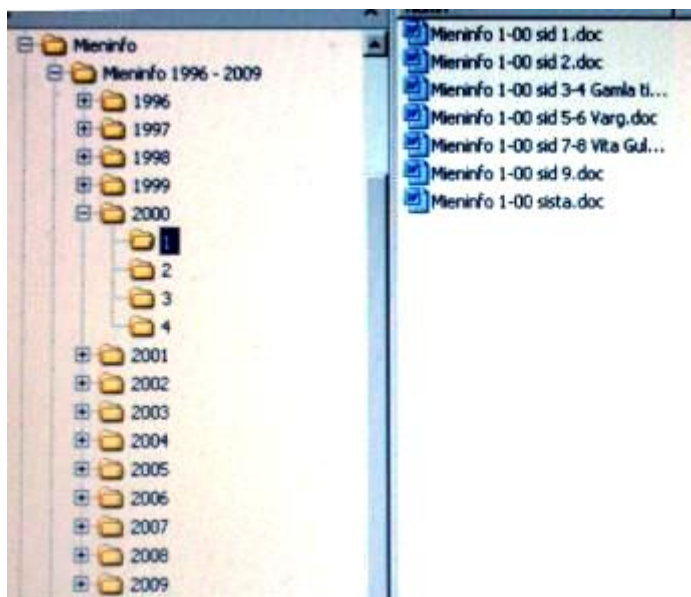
Mieninfo
Mieninfo 1996 - 2009
1996
1997
1998
1999
2000
1
2
3
4
2001
2002
2003
2004
2005
2006
2007
2008
2009

Mieninfo 1-00 sid 1.doc
Mieninfo 1-00 sid 2.doc
Mieninfo 1-00 sid 3-4 Gamla ti...
Mieninfo 1-00 sid 5-6 Varg.doc
Mieninfo 1-00 sid 7-8 Vita Gul...
Mieninfo 1-00 sid 9.doc
Mieninfo 1-00 sista.doc